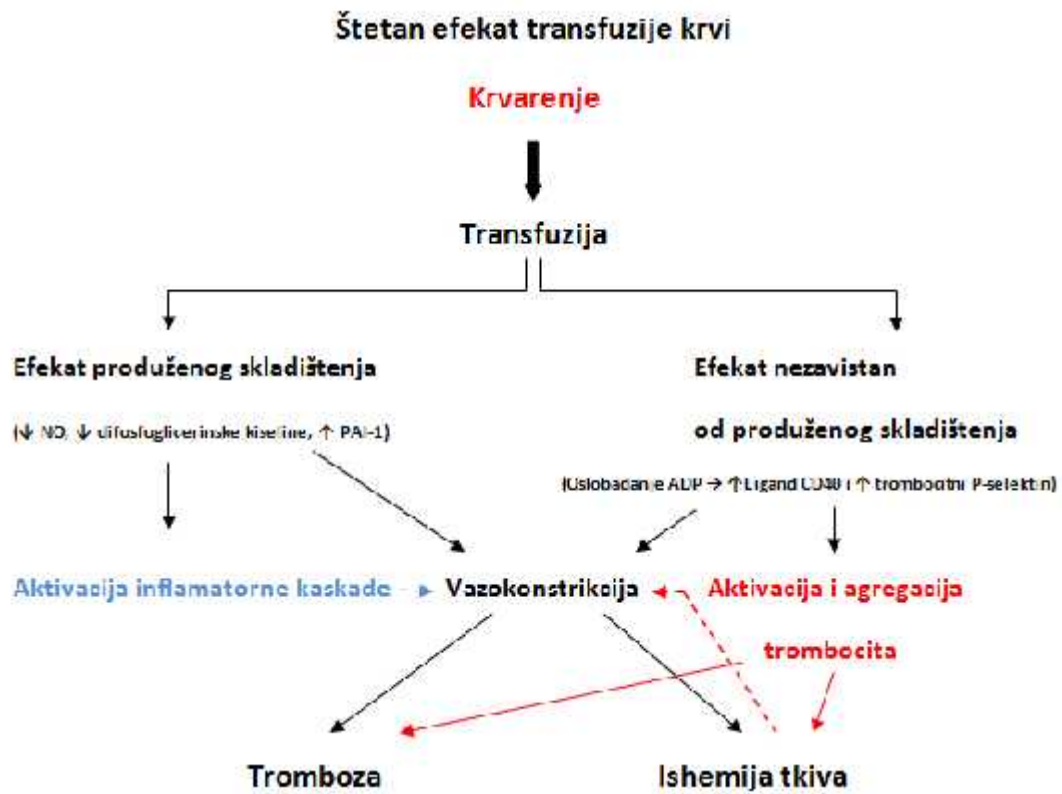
Štetan efekat transfuzije krvi

Krvarenje

Transfuzija

Efekat produženog skladištenja

(↓ NO, ↓ difosfoglicerinske kiseline, ↑ PAI-1)

Efekat nezavistan

od produženog skladištenja

(Oslobađanje ADP → ↑ Ligand CD40 i ↑ trombocitni P-selektin)

Aktivacija inflamatorne kaskade

Vazokonstrikcija

Aktivacija i agregacija

trombocita

Tromboza

Ishemija tkiva